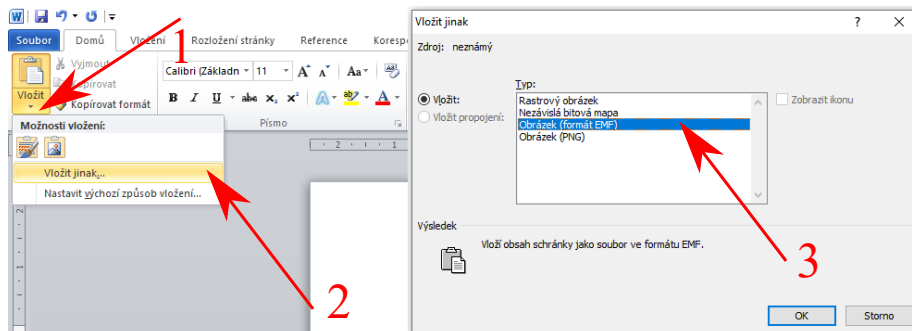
Soubor
Domů
Vložení
Rozložení stránky
Reference
Koresp
1
Vyjmout
Kopírovat
Vložit
Kopírovat formát
Calibri (Základn
11
Aa
B
I
U
abe
$x_2$
$x^2$
A
A
Písmo
Možnosti vložení:
Vložit jinak...
Nastavit výchozí způsob vložení...
2
Vložit jinak
?
X
Zdroj: neznámý
Typ:
Vložit:
Vložit propojení:
Rastrový obrázek
Nezávislá bitová mapa
Obrázek (formát EMF)
Obrázek (PNG)
Zobrazit ikonu
Výsledek
Vloží obsah schránky jako soubor ve formátu EMF.
3
OK
Storno